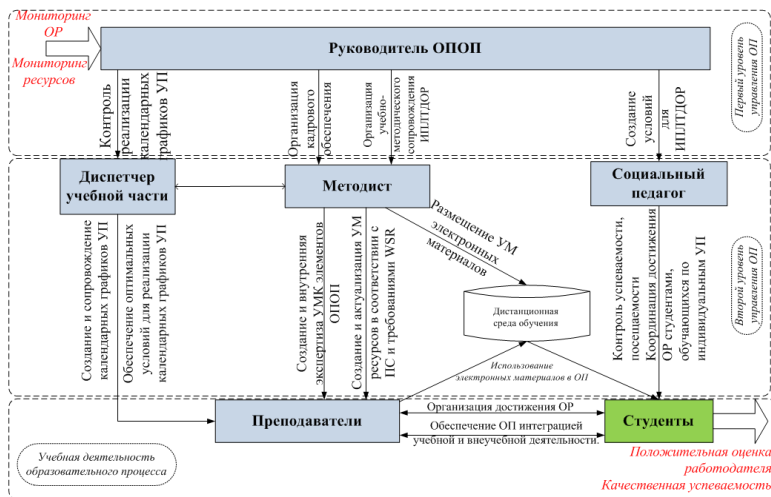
Мониторинг ОР

Мониторинг ресурсов

Руководитель ОПОП

Первый уровень управления ОП

Контроль реализации календарных графиков УП

Организация кадрового обеспечения

Организация учебно-методического сопровождения ИПЛТДОР

Создание условий для ИПЛТДОР

Диспетчер учебной части

Методист

Социальный педагог

Второй уровень управления ОП

Создание и сопровождение календарных графиков УП

Обеспечение оптимальных условий для реализации календарных графиков УП

Создание и внутренняя экспертиза УМК элементов ОПОП

Создание и актуализация УМ ресурсов в соответствии с ПС и требованиями WSR

Размещение УМ электронных материалов

Дистанционная среда обучения

Использование электронных материалов в ОП

Контроль успеваемости, посещаемости

Координация достижения ОР студентами, обучающихся по индивидуальным УП

Преподаватели

Организация достижения ОР

Обеспечение ОП интеграцией учебной и внеучебной деятельности.

Студенты

Учебная деятельность образовательного процесса

Положительная оценка работодателя

Качественная успеваемость